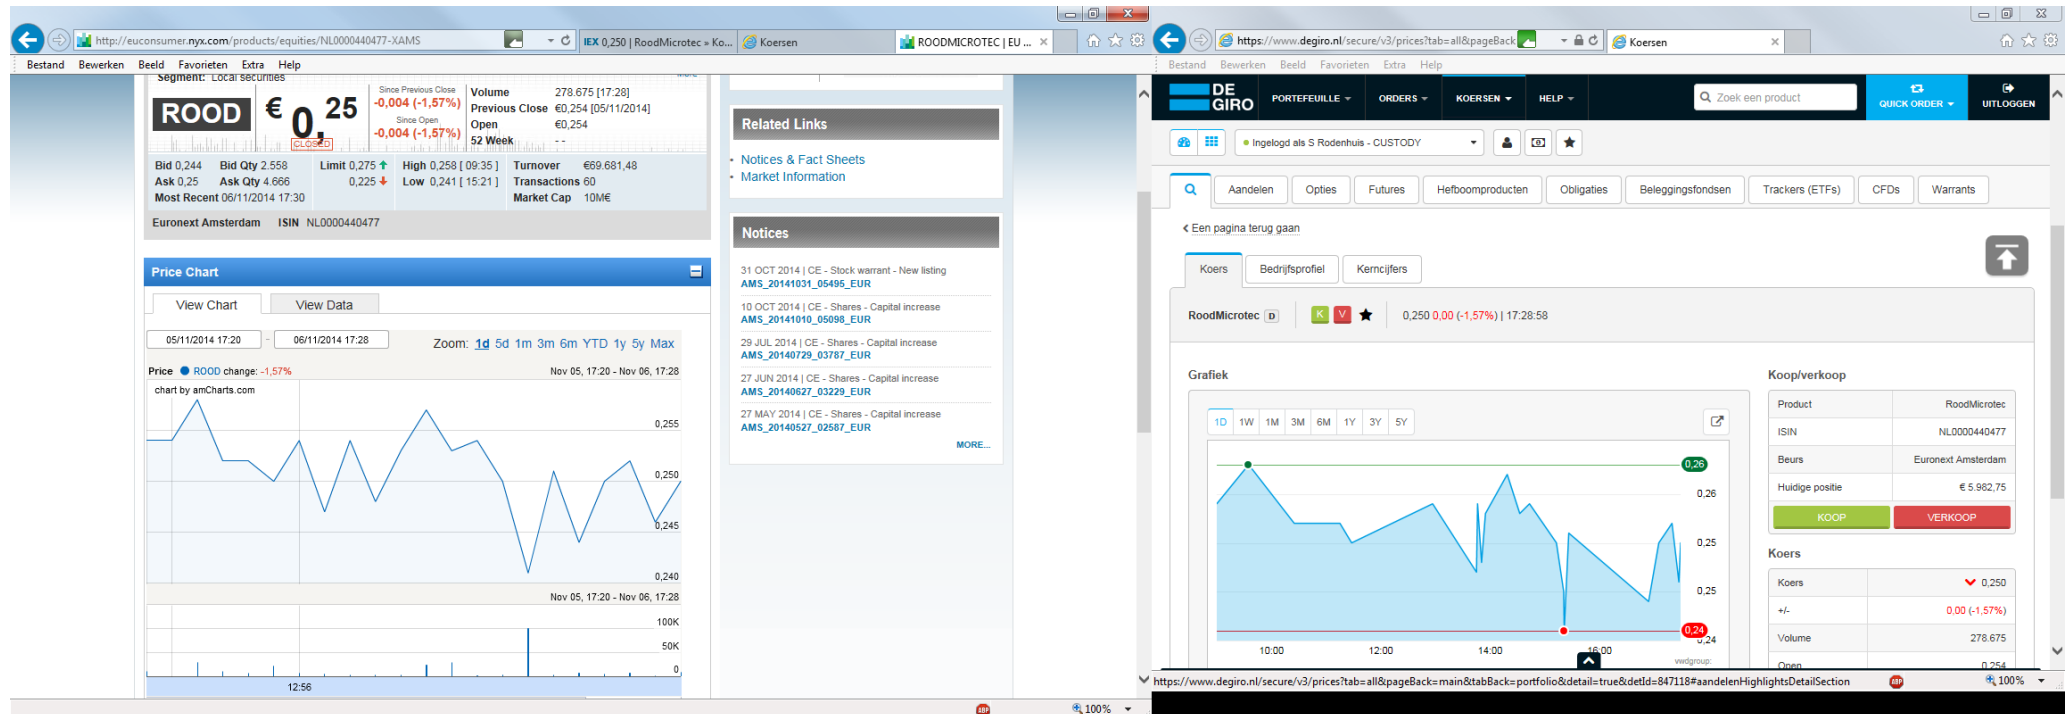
http://euconsumer.nyx.com/products/equities/NL0000440477-XAMS

IEX 0,250 | RoodMicrotec » Ko... Koersen ROODMICROTEC | EU ...

Bestand Bewerken Beeld Favorieten Extra Help

Segment: Local securities

ROOD € 0,25 CLOSED

Since Previous Close -0,004 (-1,57%)
Since Open -0,004 (-1,57%)

Volume 278.675 [17:28]
Previous Close €0,254 [05/11/2014]
Open €0,254
52 Week - -

Bid 0,244 Bid Qty 2.558 Limit 0,275
Ask 0,25 Ask Qty 4.666 0,225
Most Recent 06/11/2014 17:30

High 0,258 [ 09:35 ]
Low 0,241 [ 15:21 ]

Turnover €69.681,48
Transactions 60
Market Cap 10M€

Euronext Amsterdam ISIN NL0000440477

Related Links
Notices & Fact Sheets
Market Information

Notices
31 OCT 2014 | CE - Stock warrant - New listing
AMS_20141031_05495_EUR
10 OCT 2014 | CE - Shares - Capital increase
AMS_20141010_05098_EUR
29 JUL 2014 | CE - Shares - Capital increase
AMS_20140729_03787_EUR
27 JUN 2014 | CE - Shares - Capital increase
AMS_20140627_03229_EUR
27 MAY 2014 | CE - Shares - Capital increase
AMS_20140527_02587_EUR
MORE...

Price Chart
View Chart View Data
05/11/2014 17:20 - 06/11/2014 17:28
Zoom: 1d 5d 1m 3m 6m YTD 1y 5y Max
Price ROOD change: -1,57%
Nov 05, 17:20 - Nov 06, 17:28
chart by amCharts.com
0,255
0,250
0,245
0,240
Nov 05, 17:20 - Nov 06, 17:28
100K
50K
0
12:56

100%

https://www.degiro.nl/secure/v3/prices?tab=all&pageBack
Koersen

Bestand Bewerken Beeld Favorieten Extra Help

DE GIRO PORTEFEUILLE ORDERS KOERSEN HELP Zoek een product QUICK ORDER UITLOGGEN

Ingelogd als S Rodenhuis - CUSTODY

Aandelen Opties Futures Hefboomproducten Obligaties Beleggingsfondsen Trackers (ETFs) CFDs Warrants

Een pagina terug gaan

Koers Bedrijfsprofiel Kerncijfers

RoodMicrotec D K V 0,250 0,00 (-1,57%) | 17:28:58

Grafiek
1D 1W 1M 3M 6M 1Y 3Y 5Y
0,26
0,26
0,25
0,25
0,24
0,24
10:00 12:00 14:00 16:00
vwdgroup

Koop/verkoop
| Product | RoodMicrotec |
|---|---|
| ISIN | NL0000440477 |
| Beurs | Euronext Amsterdam |
| Huidige positie | € 5.982,75 |

KOOP VERKOOP

Koers
| Koers | 0,250 |
|---|---|
| +/- | 0,00 (-1,57%) |
| Volume | 278.675 |
| Open | 0,254 |

https://www.degiro.nl/secure/v3/prices?tab=all&pageBack=main&tabBack=portfolio&detail=true&detId=847118#aandelenHighlightsDetailSection

100%